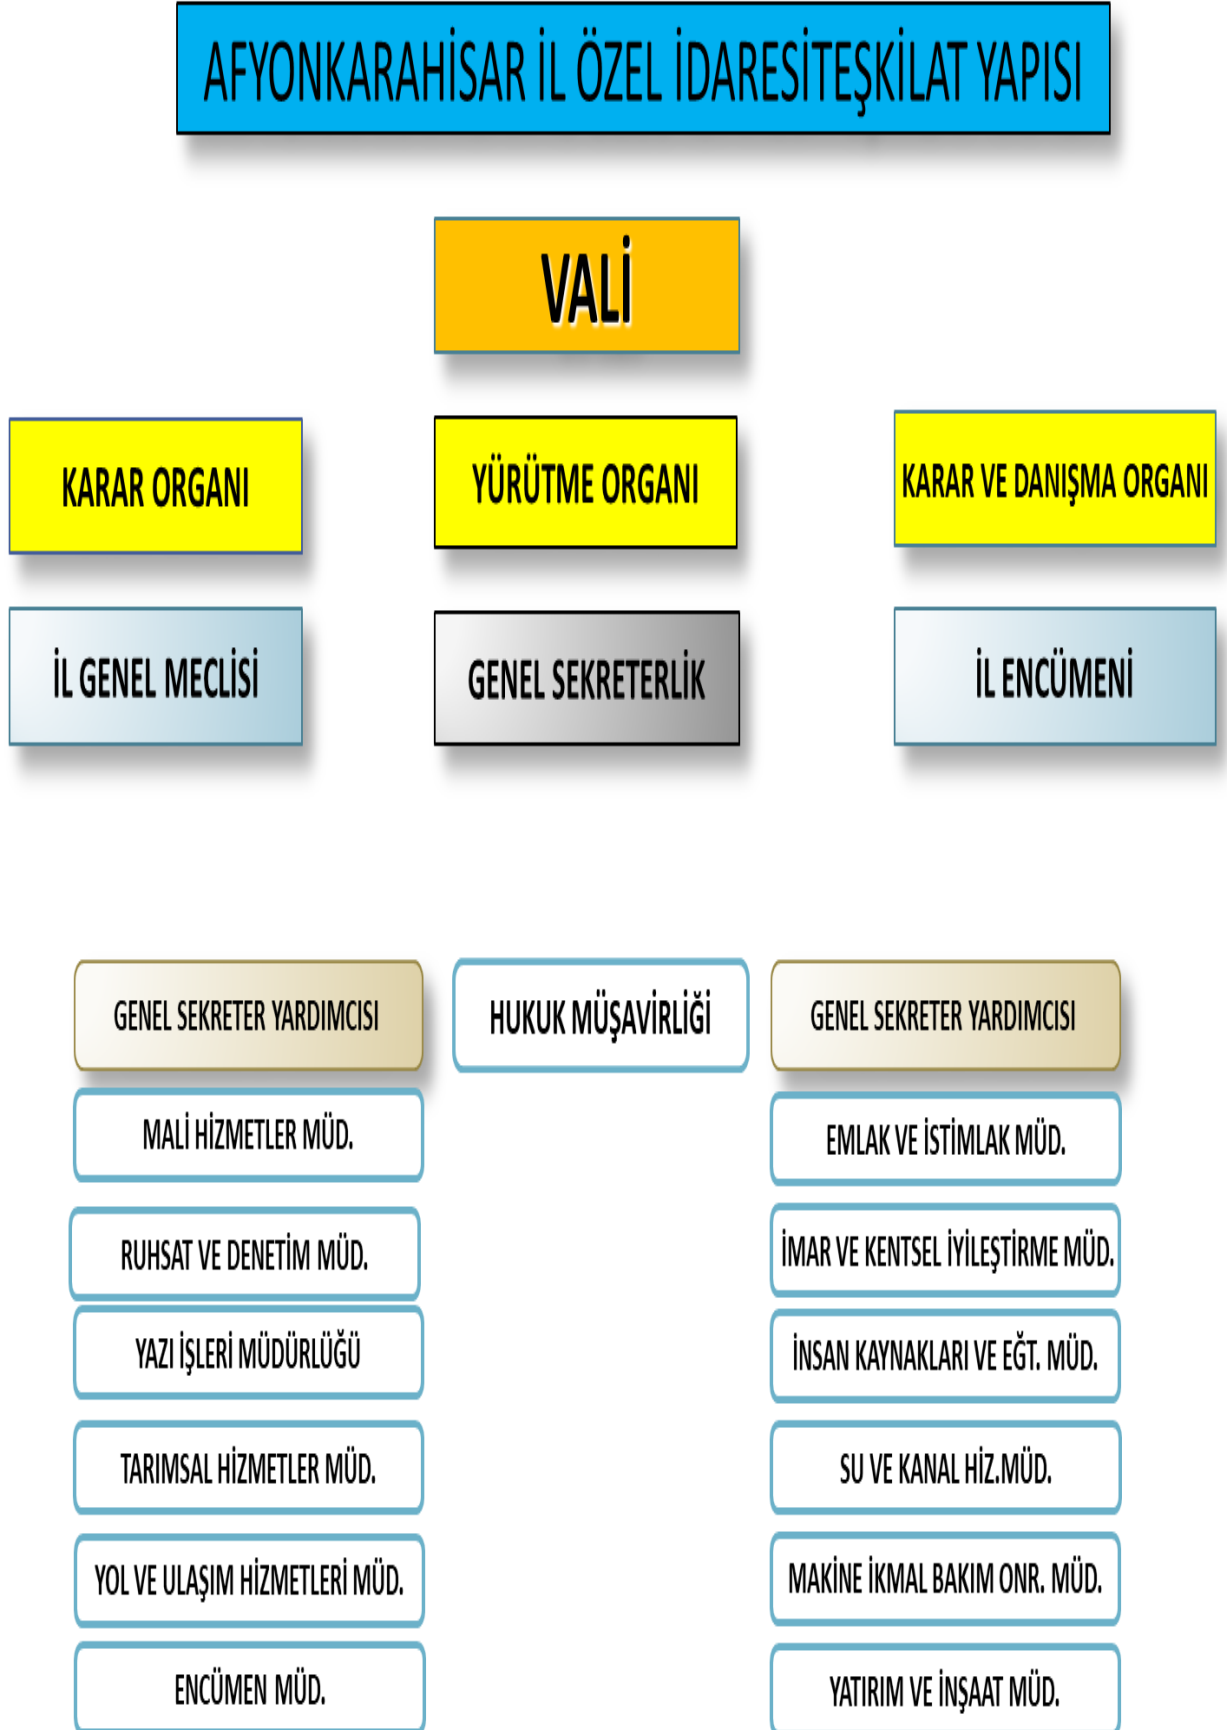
AFYONKARAHİSAR İL ÖZEL İDARESİTEŞKİLAT YAPISI

VALİ

KARAR ORGANI

YÜRÜTME ORGANI

KARAR VE DANIŞMA ORGANI

İL GENEL MECLİSİ

GENEL SEKRETERLİK

İL ENCÜMENİ

GENEL SEKRETER YARDIMCISI

HUKUK MÜŞAVİRLİĞİ

GENEL SEKRETER YARDIMCISI

MALİ HİZMETLER MÜD.

RUHSAT VE DENETİM MÜD.

YAZI İŞLERİ MÜDÜRLÜĞÜ

TARIMSAL HİZMETLER MÜD.

YOL VE ULAŞIM HİZMETLERİ MÜD.

ENCÜMEN MÜD.

EMLAK VE İSTİMLAK MÜD.

İMAR VE KENTSEL İYİLEŞTİRME MÜD.

İNSAN KAYNAKLARI VE EĞT. MÜD.

SU VE KANAL HİZ.MÜD.

MAKİNE İKMAL BAKIM ONR. MÜD.

YATIRIM VE İNŞAAT MÜD.